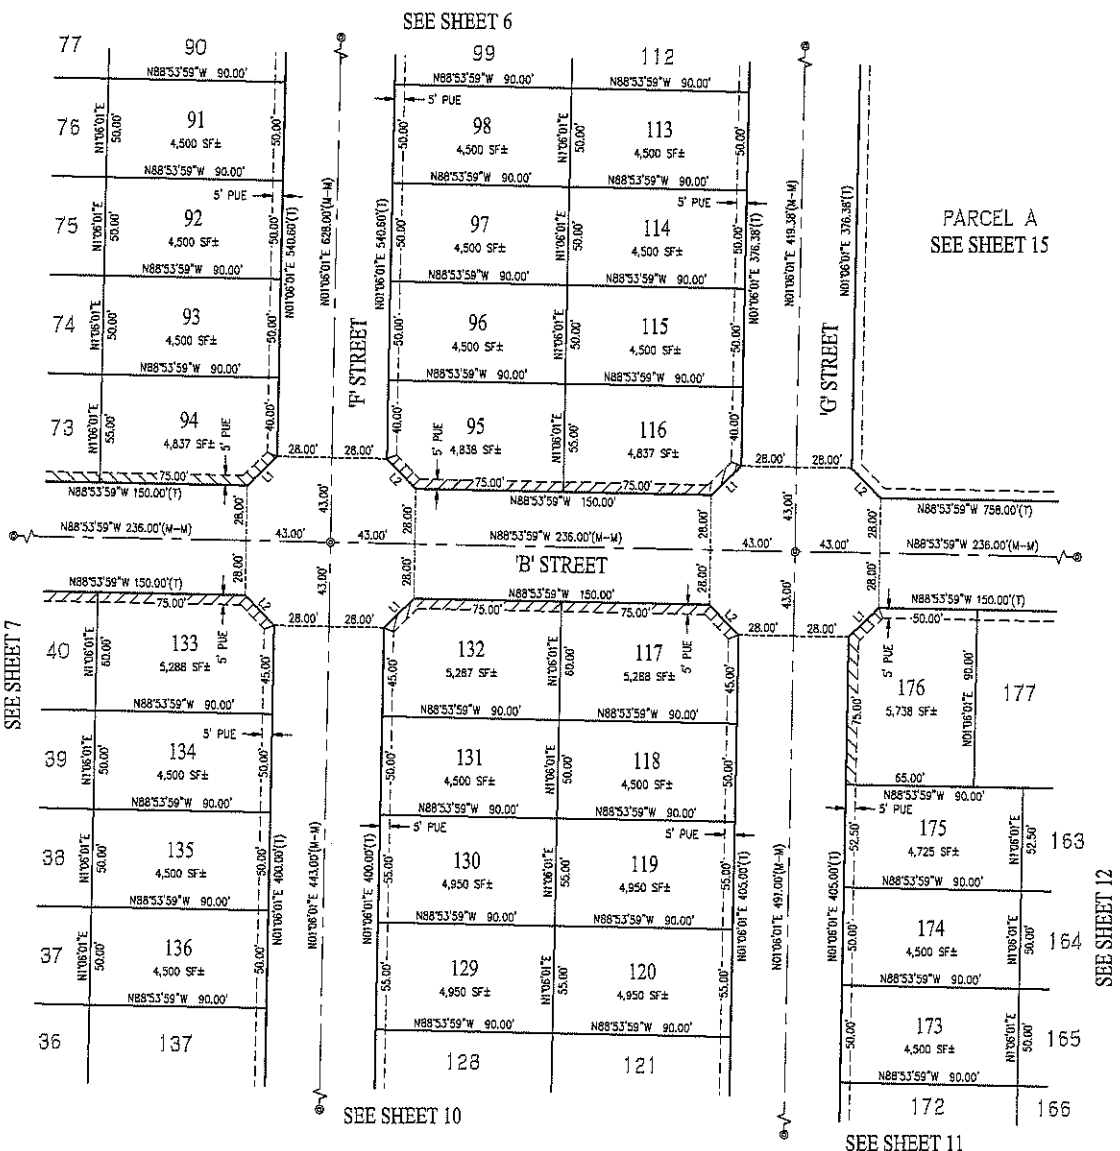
SEE SHEET 6

77 90
99 112

N88°53'59"W 90.00'
N88°53'59"W 90.00'
N88°53'59"W 90.00'
5' PUE

76
91
4,500 SF±
N1°06'01"E 50.00'
50.00'

98
4,500 SF±
N1°06'01"E 50.00'
113
4,500 SF±
50.00'

N88°53'59"W 90.00'
N88°53'59"W 90.00'
N88°53'59"W 90.00'
5' PUE
5' PUE

75
92
4,500 SF±
N1°06'01"E 50.00'
50.00'
N01°06'01"E 540.60'(T)
N01°06'01"E 628.00'(M-M)

97
4,500 SF±
N01°06'01"E 540.60'(T)
50.00'
N1°06'01"E 50.00'
114
4,500 SF±
50.00'
N01°06'01"E 376.38'(T)
N01°06'01"E 419.38'(M-M)
N01°06'01"E 376.38'(T)

PARCEL A
SEE SHEET 15

N88°53'59"W 90.00'
N88°53'59"W 90.00'
N88°53'59"W 90.00'

74
93
4,500 SF±
N1°06'01"E 50.00'
50.00'

'F' STREET

96
4,500 SF±
50.00'
N1°06'01"E 50.00'
115
4,500 SF±
50.00'

'G' STREET

N88°53'59"W 90.00'
N88°53'59"W 90.00'
N88°53'59"W 90.00'

73
94
4,837 SF±
N1°06'01"E 55.00'
5' PUE
40.00'

95
4,838 SF±
5' PUE
40.00'
N1°06'01"E 55.00'
116
4,837 SF±
40.00'

28.00' 28.00'
28.00' 28.00'
75.00'
L1 L2
75.00' 75.00'
L2 L1
N88°53'59"W 150.00'(T)
N88°53'59"W 150.00'
N88°53'59"W 758.00'(T)

N88°53'59"W 236.00'(M-M)
43.00' 43.00'
43.00' 43.00'
N88°53'59"W 236.00'(M-M)
43.00' 43.00'
N88°53'59"W 236.00'(M-M)
28.00' 28.00' 28.00' 28.00' 28.00' 28.00'

'B' STREET

N88°53'59"W 150.00'(T)
N88°53'59"W 150.00'
N88°53'59"W 150.00'(T)
75.00'
L2
75.00' 75.00'
L1 L2 L1
28.00' 28.00'
28.00' 28.00'
50.00'

SEE SHEET 7

40
133
5,288 SF±
N1°06'01"E 60.00'
5' PUE
45.00'

132
5,287 SF±
45.00'
N1°06'01"E 60.00'
117
5,288 SF±
5' PUE
45.00'

176
5,738 SF±
5' PUE
75.00'
N01°06'01"E 90.00'
177

N88°53'59"W 90.00'
5' PUE
N88°53'59"W 90.00'
N88°53'59"W 90.00'
65.00'

39
134
4,500 SF±
N1°06'01"E 50.00'
50.00'

131
4,500 SF±
50.00'
N1°06'01"E 50.00'
118
4,500 SF±
50.00'

N88°53'59"W 90.00'
5' PUE

N88°53'59"W 90.00'
N88°53'59"W 90.00'
N88°53'59"W 90.00'
5' PUE
5' PUE

38
135
4,500 SF±
N1°06'01"E 50.00'
50.00'
N01°06'01"E 400.00'(T)
N01°06'01"E 443.00'(M-M)

130
4,950 SF±
N01°06'01"E 400.00'(T)
55.00'
N1°06'01"E 55.00'
119
4,950 SF±
55.00'
N01°06'01"E 405.00'(T)
N01°06'01"E 491.00'(M-M)

175
4,725 SF±
52.50'
N01°06'01"E 405.00'(T)
N1°06'01"E 52.50'
163

N88°53'59"W 90.00'
N88°53'59"W 90.00'
N88°53'59"W 90.00'
N88°53'59"W 90.00'

37
136
4,500 SF±
N1°06'01"E 50.00'
50.00'

129
4,950 SF±
55.00'
N1°06'01"E 55.00'
120
4,950 SF±
55.00'

174
4,500 SF±
50.00'
N1°06'01"E 50.00'
164

SEE SHEET 12

N88°53'59"W 90.00'
N88°53'59"W 90.00'
N88°53'59"W 90.00'
N88°53'59"W 90.00'

36 137
128 121

173
4,500 SF±
50.00'
N1°06'01"E 50.00'
165

N88°53'59"W 90.00'
172 166

SEE SHEET 10
SEE SHEET 11